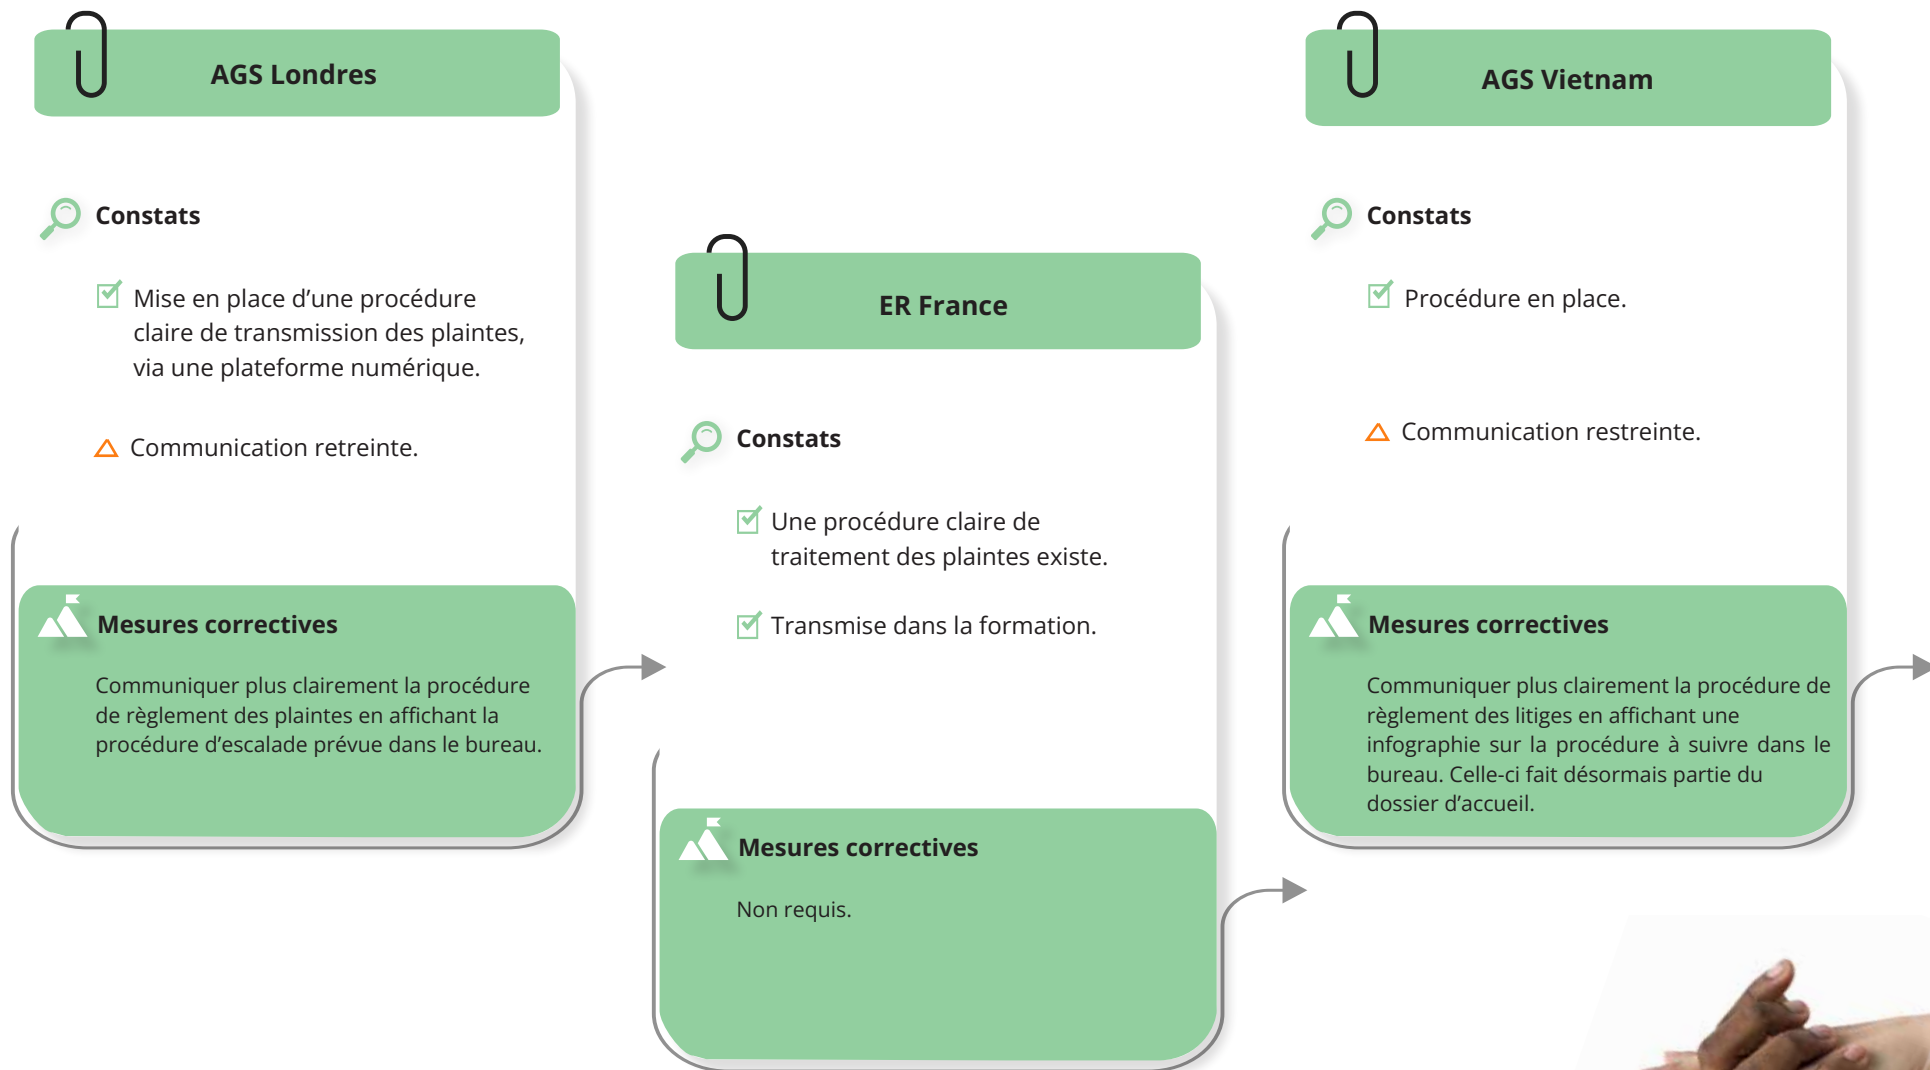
AGS Londres

Constats

Mise en place d'une procédure claire de transmission des plaintes, via une plateforme numérique.

Communication retreinte.

Mesures correctives

Communiquer plus clairement la procédure de règlement des plaintes en affichant la procédure d'escalade prévue dans le bureau.

ER France

Constats

Une procédure claire de traitement des plaintes existe.

Transmise dans la formation.

Mesures correctives

Non requis.

AGS Vietnam

Constats

Procédure en place.

Communication restreinte.

Mesures correctives

Communiquer plus clairement la procédure de règlement des litiges en affichant une infographie sur la procédure à suivre dans le bureau. Celle-ci fait désormais partie du dossier d'accueil.